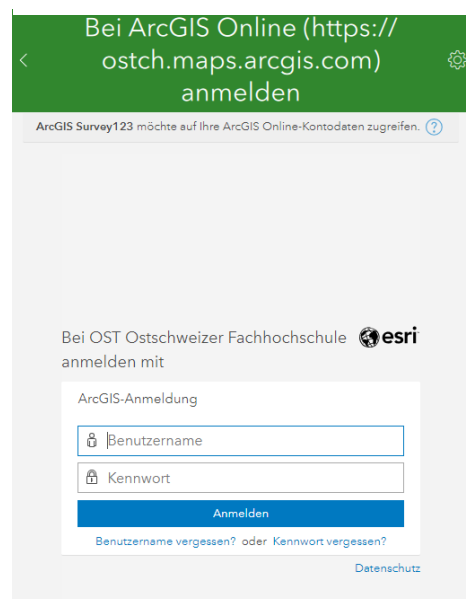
Bei ArcGIS Online (https://ostch.maps.arcgis.com) anmelden

ArcGIS Survey123 möchte auf Ihre ArcGIS Online-Kontodaten zugreifen. ?

Bei OST Ostschweizer Fachhochschule anmelden mit

esri

ArcGIS-Anmeldung

Benutzername

Kennwort

Anmelden

Benutzername vergessen? oder Kennwort vergessen?

Datenschutz